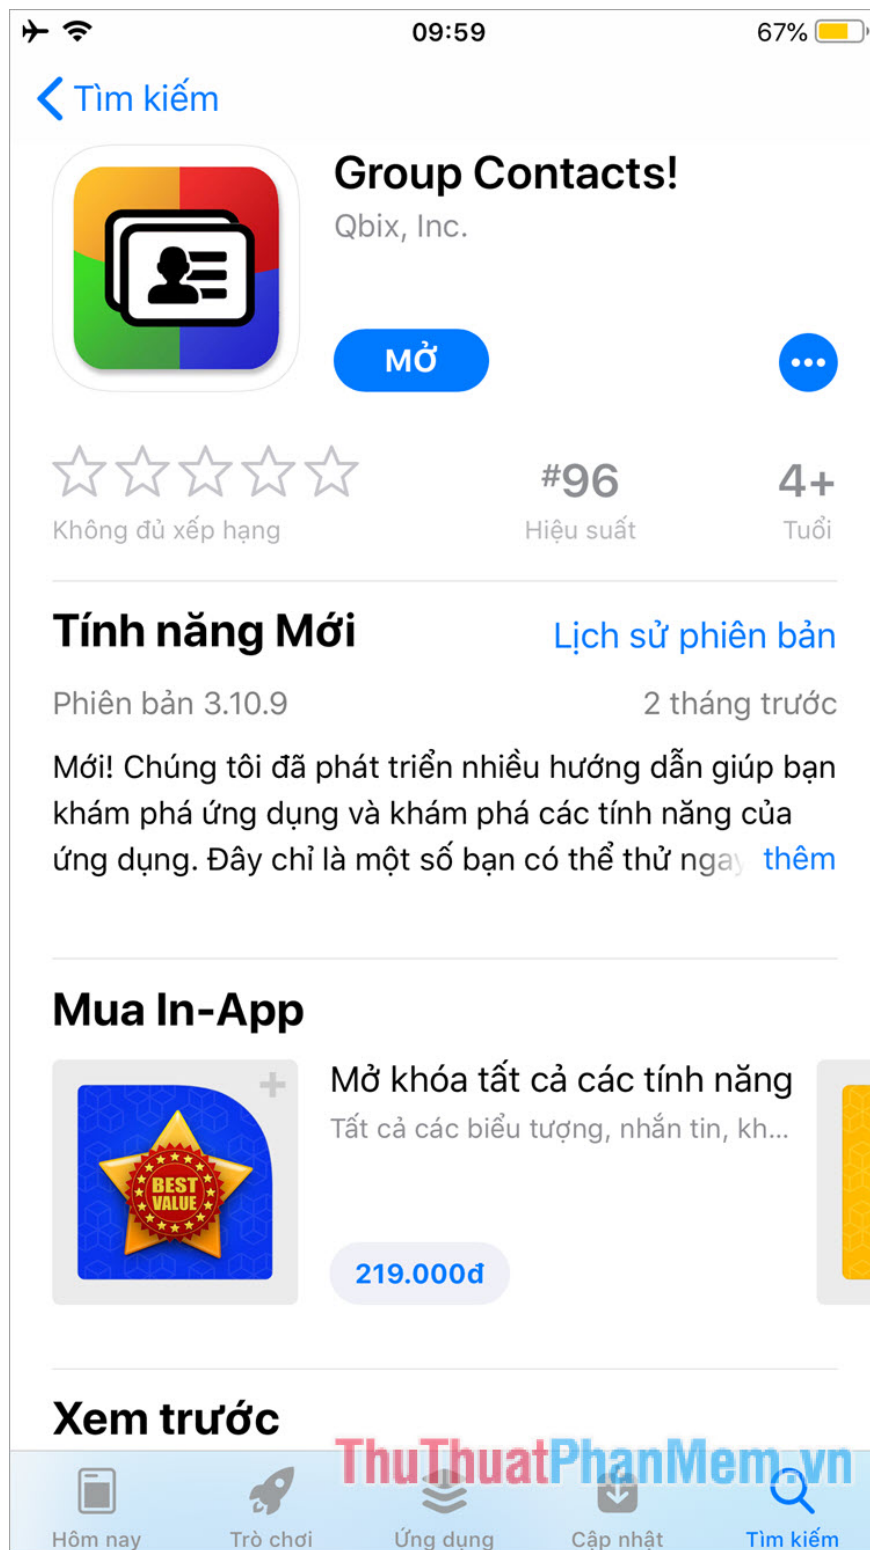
09:59
67%

Tìm kiếm

Group Contacts!
Qbix, Inc.

MỞ

Không đủ xếp hạng

#96
Hiệu suất

4+
Tuổi

Tính năng Mới
Lịch sử phiên bản

Phiên bản 3.10.9
2 tháng trước

Mới! Chúng tôi đã phát triển nhiều hướng dẫn giúp bạn khám phá ứng dụng và khám phá các tính năng của ứng dụng. Đây chỉ là một số bạn có thể thử ngay thêm

Mua In-App

BEST VALUE

Mở khóa tất cả các tính năng
Tất cả các biểu tượng, nhắn tin, kh...

219.000đ

Xem trước

ThuThuatPhanMem.vn

Hôm nay
Trò chơi
Ứng dụng
Cập nhật
Tìm kiếm